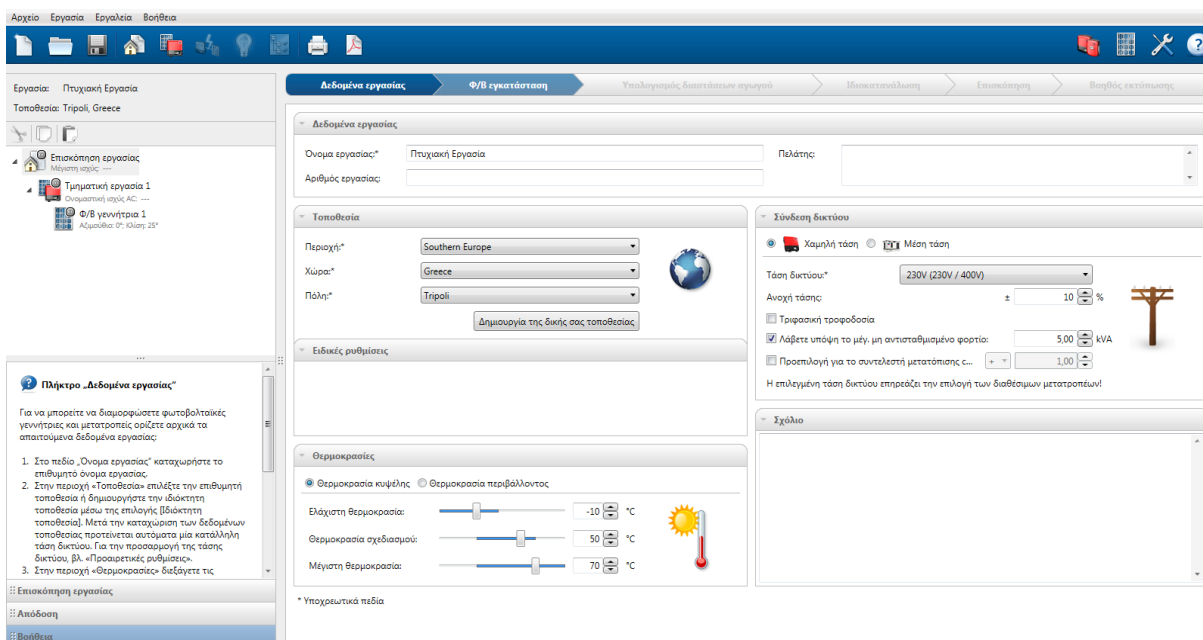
Αρχείο Εργασία Εργαλεία Βοήθεια

Εργασία: Πτυχιακή Εργασία
Τοποθεσία: Tripoli, Greece

Επισκόπηση εργασίας
Μέγιστη ισχύς: ---
Τμηματική εργασία 1
Ονομαστική ισχύς AC: ---
Φ/Β γεννήτρια 1
Αζιμούθιο: 0°; Κλίση: 25°

Πλήκτρο „Δεδομένα εργασίας"

Για να μπορείτε να διαμορφώσετε φωτοβολταϊκές γεννήτριες και μετατροπείς ορίζετε αρχικά τα απαιτούμενα δεδομένα εργασίας:

1. Στο πεδίο „Όνομα εργασίας" καταχωρήστε το επιθυμητό όνομα εργασίας.
2. Στην περιοχή «Τοποθεσία» επιλέξτε την επιθυμητή τοποθεσία ή δημιουργήστε την ιδιόκτητη τοποθεσία μέσω της επιλογής [Ιδιόκτητη τοποθεσία]. Μετά την καταχώριση των δεδομένων τοποθεσίας προτείνεται αυτόματα μία κατάλληλη τάση δικτύου. Για την προσαρμογή της τάσης δικτύου, βλ. «Προαιρετικές ρυθμίσεις».
3. Στην περιοχή «Θερμοκρασίες» διεξάγετε τις

Επισκόπηση εργασίας
Απόδοση
Βοήθεια

Δεδομένα εργασίας | Φ/Β εγκατάσταση | Υπολογισμός διαστάσεων αγωγού | Ιδιοκατανάλωση | Επισκόπηση | Βοηθός εκτύπωσης

Δεδομένα εργασίας
Όνομα εργασίας:* Πτυχιακή Εργασία
Αριθμός εργασίας:
Πελάτης:

Τοποθεσία
Περιοχή:* Southern Europe
Χώρα:* Greece
Πόλη:* Tripoli
Δημιουργία της δικής σας τοποθεσίας

Ειδικές ρυθμίσεις

Θερμοκρασίες
Θερμοκρασία κυψέλης  Θερμοκρασία περιβάλλοντος
Ελάχιστη θερμοκρασία: -10 °C
Θερμοκρασία σχεδιασμού: 50 °C
Μέγιστη θερμοκρασία: 70 °C

Σύνδεση δικτύου
Χαμηλή τάση  Μέση τάση
Τάση δικτύου:* 230V (230V / 400V)
Ανοχή τάσης: ± 10 %
Τριφασική τροφοδοσία
Λάβετε υπόψη το μέγ. μη αντισταθμισμένο φορτίο: 5,00 kVA
Προεπιλογή για το συντελεστή μετατόπισης c... + 1,00
Η επιλεγμένη τάση δικτύου επηρεάζει την επιλογή των διαθέσιμων μετατροπέων!

Σχόλιο

* Υποχρεωτικά πεδία